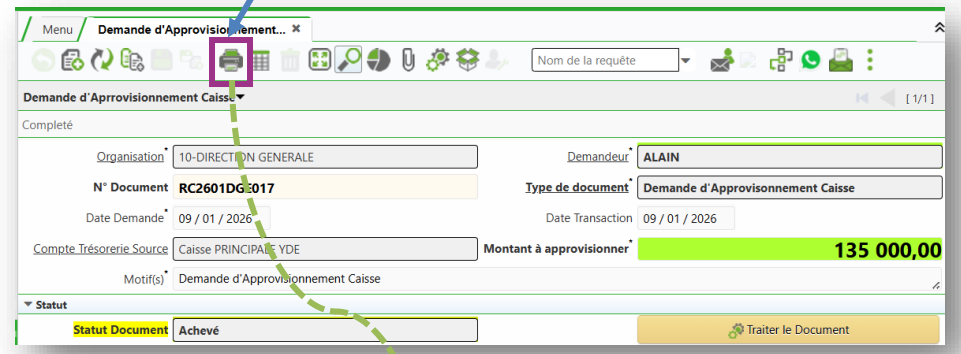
Menu | Demande d'Approvisionnement... ×

Nom de la requête

Demande d'Aprrovisionnement Caisse ▾

[ 1/1 ]

Complété

Organisation* 10-DIRECTION GENERALE

Demandeur* ALAIN

N° Document RC2601DGE017

Type de document* Demande d'Approvisionnement Caisse

Date Demande* 09 / 01 / 2026

Date Transaction 09 / 01 / 2026

Compte Trésorerie Source* Caisse PRINCIPALE YDE

Montant à approvisionner* 135 000,00

Motif(s)* Demande d'Approvisionnement Caisse

▾ Statut

Statut Document Achevé

Traiter le Document